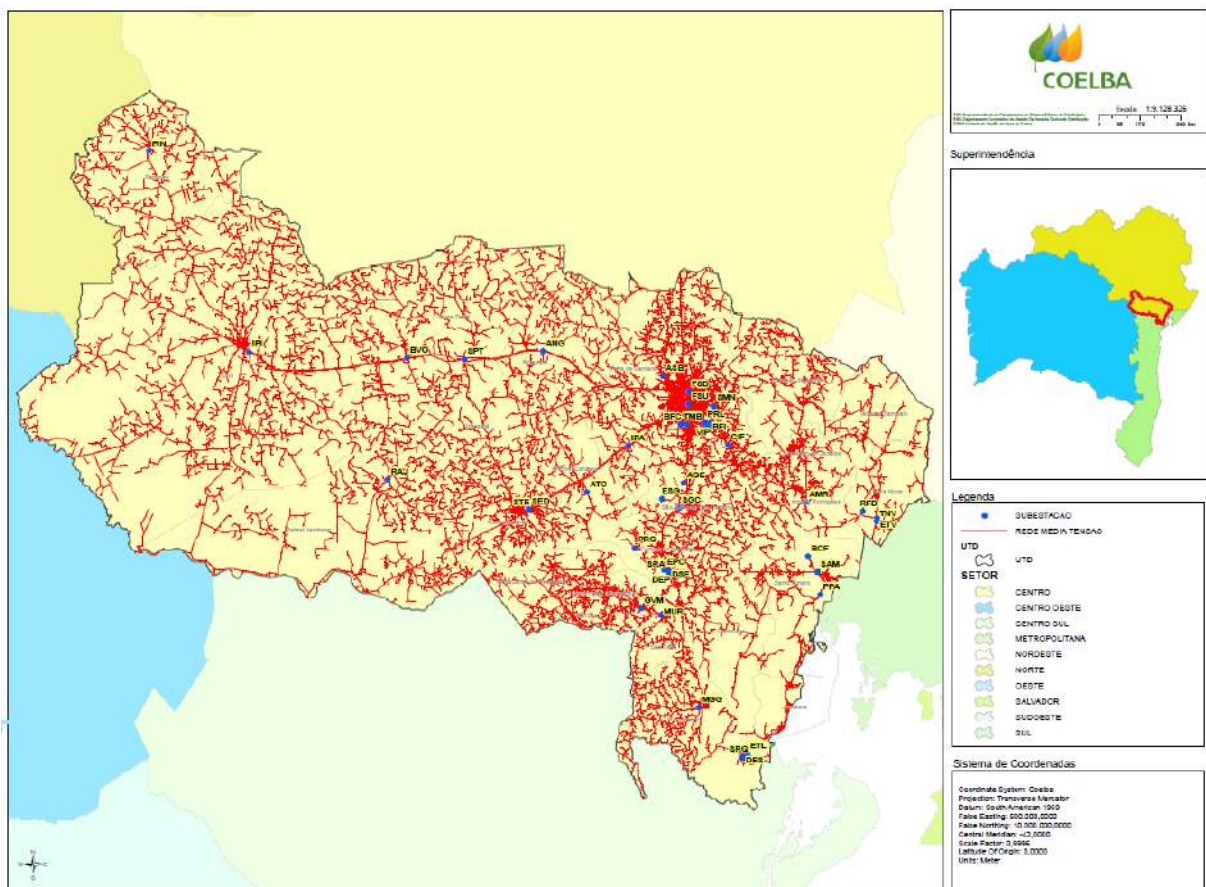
COELBA

Escala 1:9.128.326

0 85 170 340 km

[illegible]

Superintendência

Legenda

SUBESTACAO

REDE MEDIA TENSAO

UTD

UTD

SETOR

CENTRO

CENTRO OESTE

CENTRO SUL

METROPOLITANA

NORDESTE

NORTE

OESTE

SALVADOR

SUDOESTE

SUL

Sistema de Coordenadas

Coordinate System: Coelba
Projection: Transverse Mercator
Datum: South American 1969
False Easting: 500.000,0000
False Northing: 10.000.000,0000
Central Meridian: -43,0000
Scale Factor: 0,9996
Latitude Of Origin: 0,0000
Units: Meter

RIN

IPI

BVO

SPT

ANG

AAB

FSD

FSU

SMN

BFC

TMB

FRL

VPP

BFI

CIF

IPA

RAJ

ATO

AGF

ESG

SGC

STE

SED

AMR

RFD

TNV

ETI

PRO

SRA

EPC

DEP

DSS

RCF

SAM

PPA

GVM

MUR

MSG

SRG

ETL

DSS

N

S